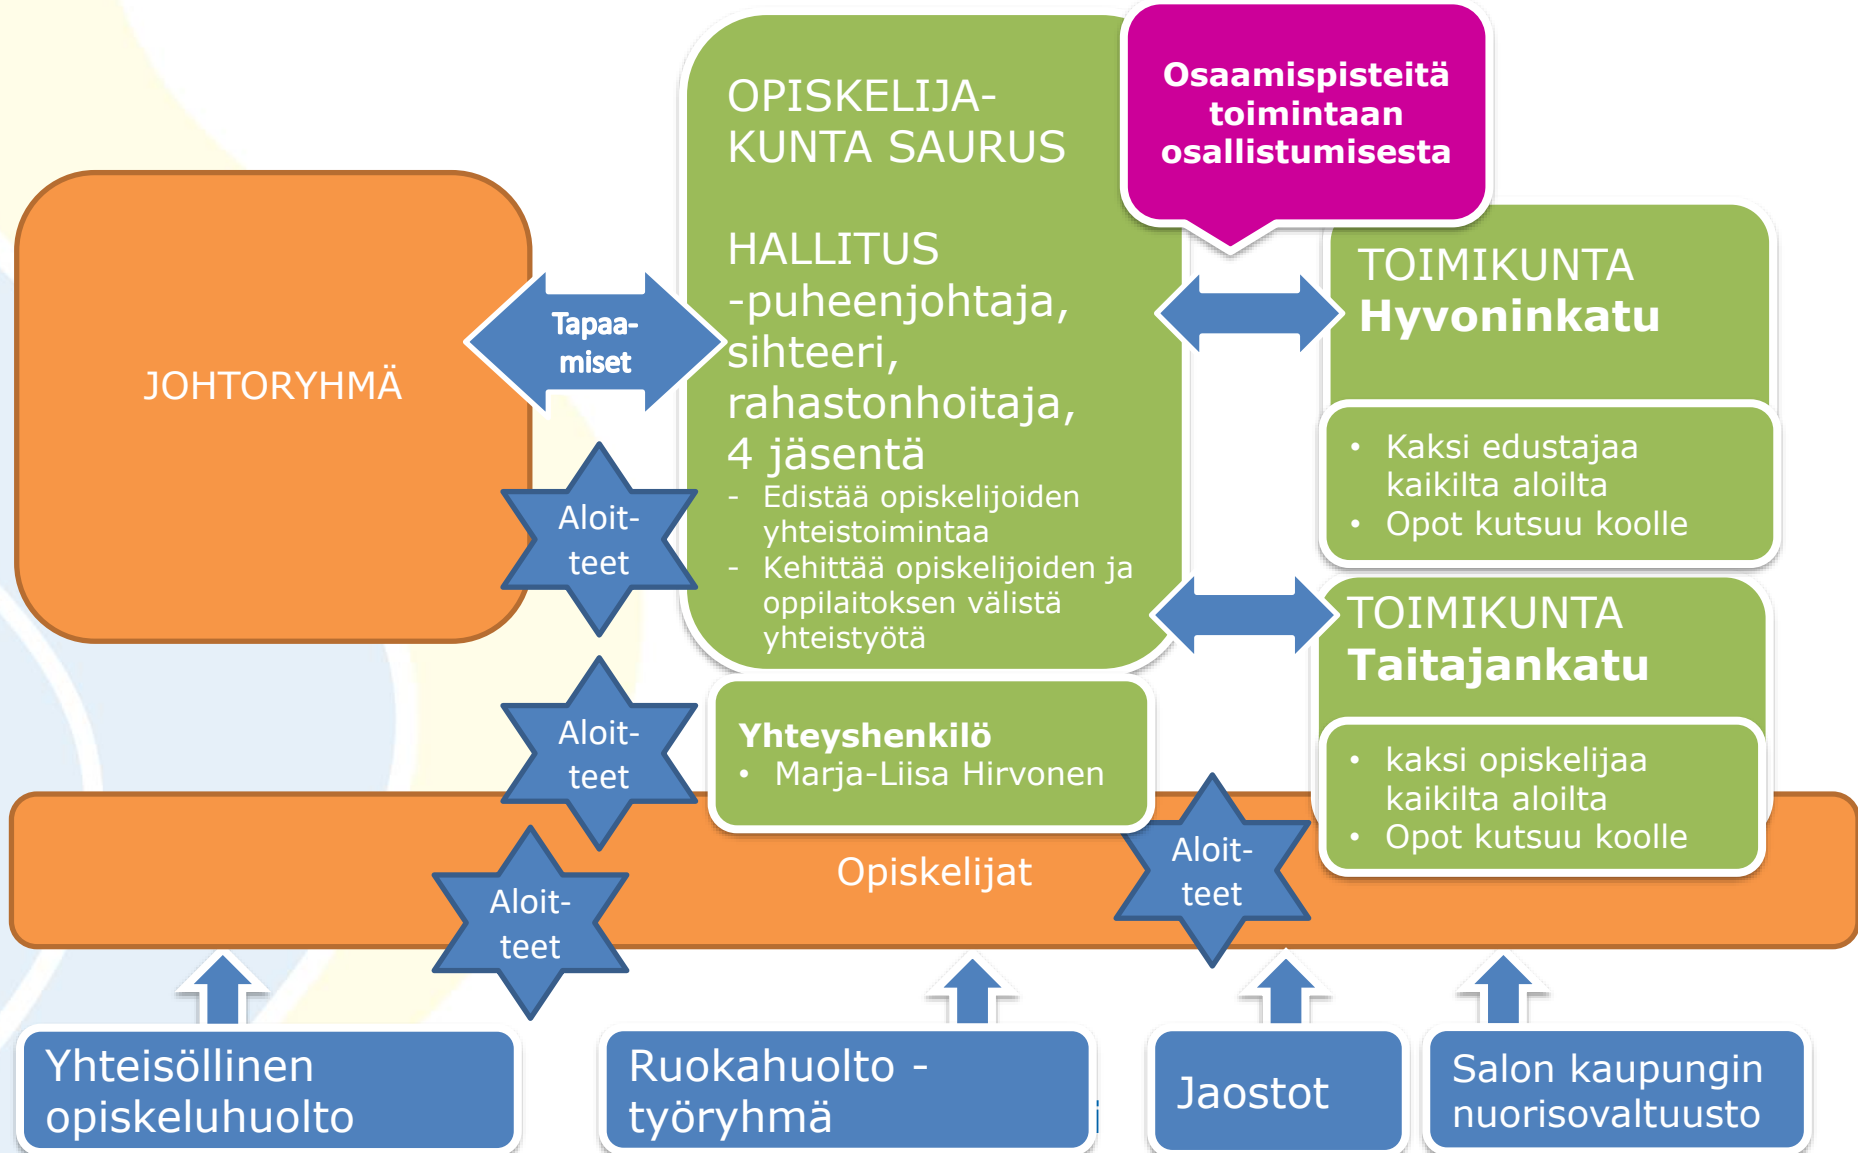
OPISKELIJA-KUNTA SAURUS

HALLITUS
-puheenjohtaja, sihteeri, rahastonhoitaja, 4 jäsentä
- Edistää opiskelijoiden yhteistoimintaa
- Kehittää opiskelijoiden ja oppilaitoksen välistä yhteistyötä

Osaamispisteitä toimintaan osallistumisesta

JOHTORYHMÄ

Tapaa-miset

Aloit-teet

TOIMIKUNTA Hyvoninkatu
- Kaksi edustajaa kaikilta aloilta
- Opot kutsuu koolle

TOIMIKUNTA Taitajankatu
- kaksi opiskelijaa kaikilta aloilta
- Opot kutsuu koolle

Aloit-teet

Yhteyshenkilö
- Marja-Liisa Hirvonen

Aloit-teet

Aloit-teet

Opiskelijat

Yhteisöllinen opiskeluhuolto

Ruokahuolto - työryhmä

Jaostot

Salon kaupungin nuorisovaltuusto